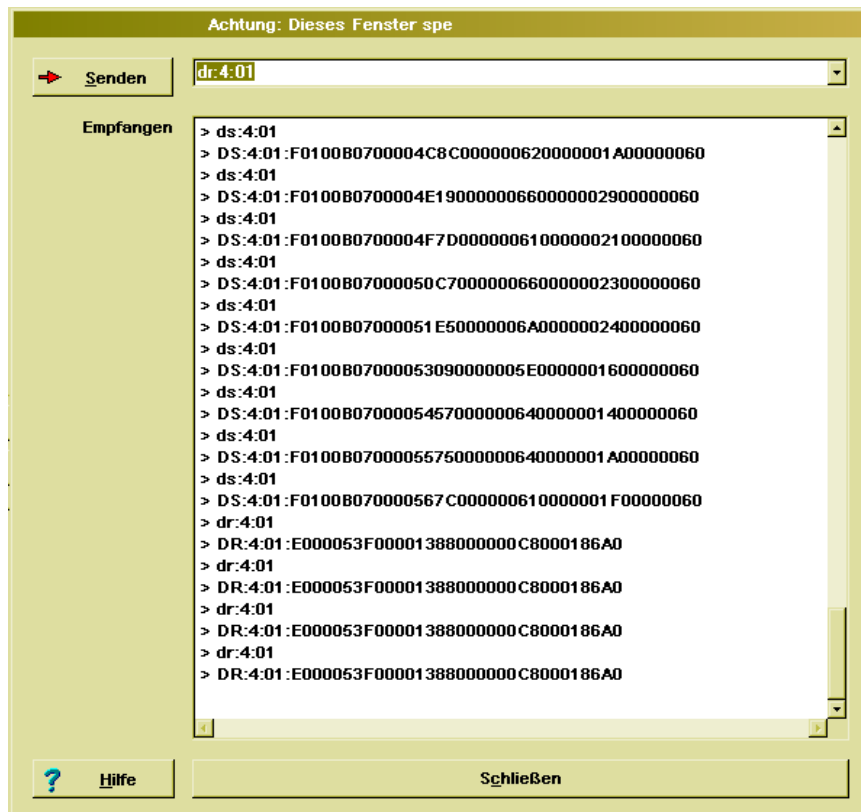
Achtung: Dieses Fenster spe

Senden

dr:4:01

Empfangen

> ds:4:01
> DS:4:01:F0100B0700004C8C000000620000001A00000060
> ds:4:01
> DS:4:01:F0100B0700004E1900000066000000290000060
> ds:4:01
> DS:4:01:F0100B0700004F7D0000006100000021000000060
> ds:4:01
> DS:4:01:F0100B07000050C700000066000000230000060
> ds:4:01
> DS:4:01:F0100B07000051E50000006A0000002400000060
> ds:4:01
> DS:4:01:F0100B070000530900000005E000000160000060
> ds:4:01
> DS:4:01:F0100B070000545700000064000000140000060
> ds:4:01
> DS:4:01:F0100B07000055750000000640000001A00000060
> ds:4:01
> DS:4:01:F0100B070000567C000000610000001F00000060
> dr:4:01
> DR:4:01:E000053F00001388000000C8000186A0
> dr:4:01
> DR:4:01:E000053F00001388000000C8000186A0
> dr:4:01
> DR:4:01:E000053F00001388000000C8000186A0
> dr:4:01
> DR:4:01:E000053F00001388000000C8000186A0

Hilfe

Schließen